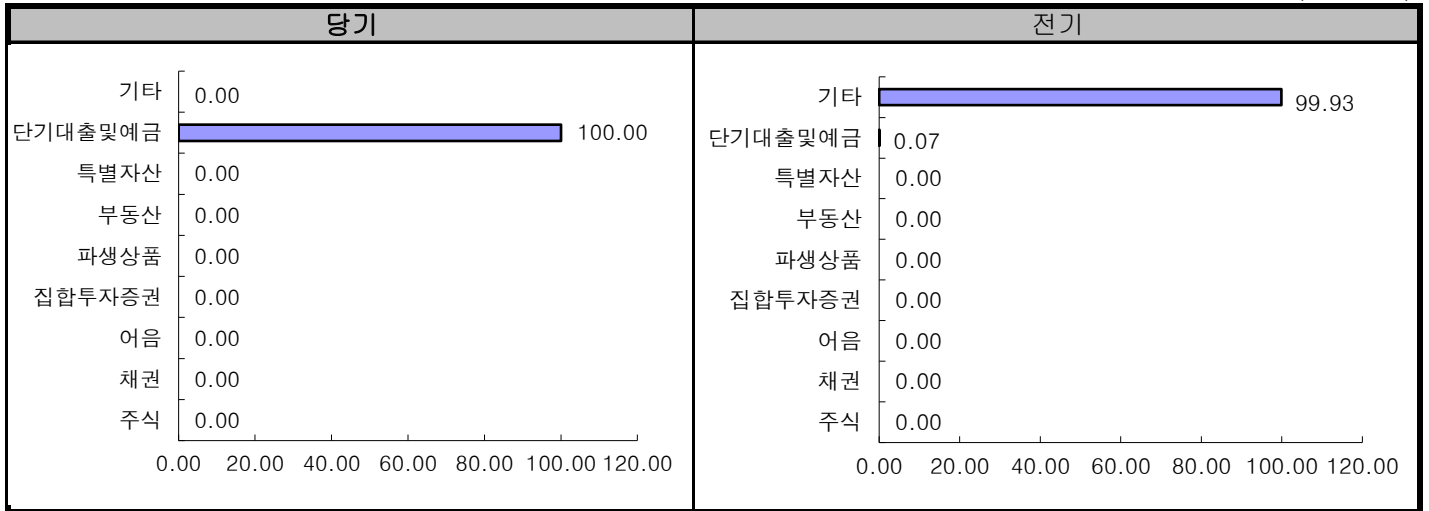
당기

기타 0.00
단기대출및예금 100.00
특별자산 0.00
부동산 0.00
파생상품 0.00
집합투자증권 0.00
어음 0.00
채권 0.00
주식 0.00

0.00 20.00 40.00 60.00 80.00 100.00 120.00

전기

기타 99.93
단기대출및예금 0.07
특별자산 0.00
부동산 0.00
파생상품 0.00
집합투자증권 0.00
어음 0.00
채권 0.00
주식 0.00

0.00 20.00 40.00 60.00 80.00 100.00 120.00